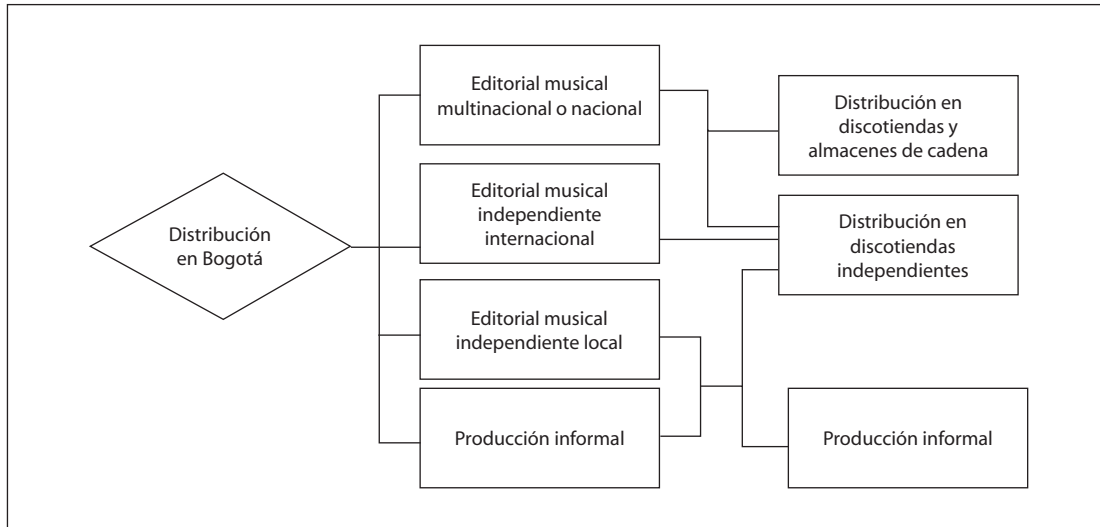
Distribución en Bogotá

Editorial musical multinacional o nacional

Editorial musical independiente internacional

Editorial musical independiente local

Producción informal

Distribución en discotiendas y almacenes de cadena

Distribución en discotiendas independientes

Producción informal